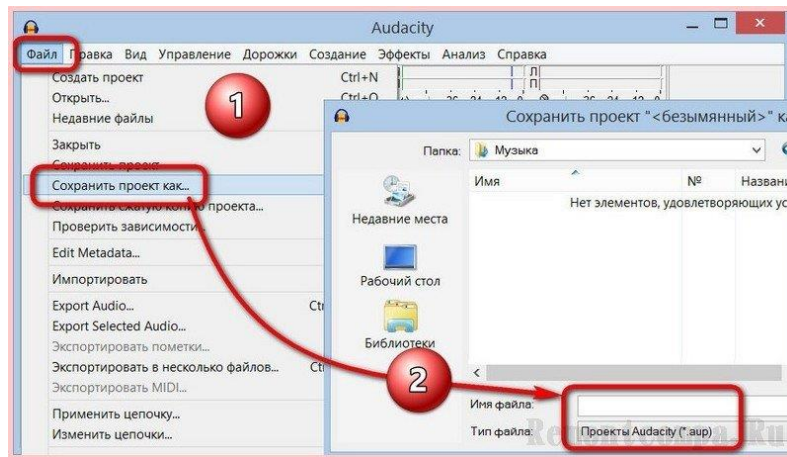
Audacity

Файл Правка Вид Управление Дорожки Создание Эффекты Анализ Справка

Создать проект Ctrl+N
Открыть... Ctrl+O
Недавние файлы
Закрыть
Сохранить проект
Сохранить проект как...
Сохранить сжатую копию проекта...
Проверить зависимости...
Edit Metadata...
Импортировать
Export Audio... Ct
Export Selected Audio...
Экспортировать пометки...
Экспортировать в несколько файлов... Ct
Экспортировать MIDI...
Применить цепочку...
Изменить цепочки...

1

Сохранить проект "<безымянный>" ка
Папка: Музыка
Имя № Назван
Нет элементов, удовлетворяющих ус
Недавние места
Рабочий стол
Библиотеки

2

Имя файла:
Тип файла: Проекты Audacity (*.aup)

Remontka.Ru